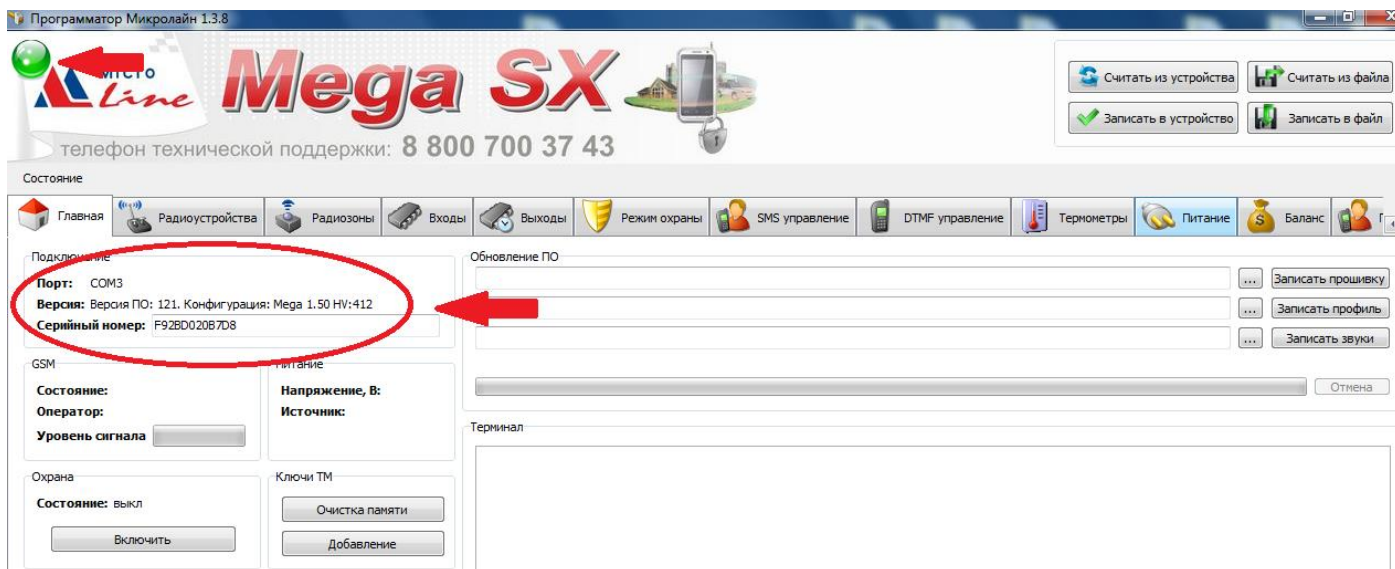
Программатор Микролайн 1.3.8

micro Line Mega SX

телефон технической поддержки: 8 800 700 37 43

Считать из устройства
Считать из файла
Записать в устройство
Записать в файл

Состояние

Главная
Радиоустройства
Радиозоны
Входы
Выходы
Режим охраны
SMS управление
DTMF управление
Термометры
Питание
Баланс

Подключение
Порт: COM3
Версия: Версия ПО: 121. Конфигурация: Mega 1.50 HV:412
Серийный номер: F92BD020B7D8

Обновление ПО
...
Записать прошивку
...
Записать профиль
...
Записать звуки
Отмена

GSM
Состояние:
Оператор:
Уровень сигнала

Питание
Напряжение, В:
Источник:

Терминал

Охрана
Состояние: выкл
Включить

Ключи ТМ
Очистка памяти
Добавление